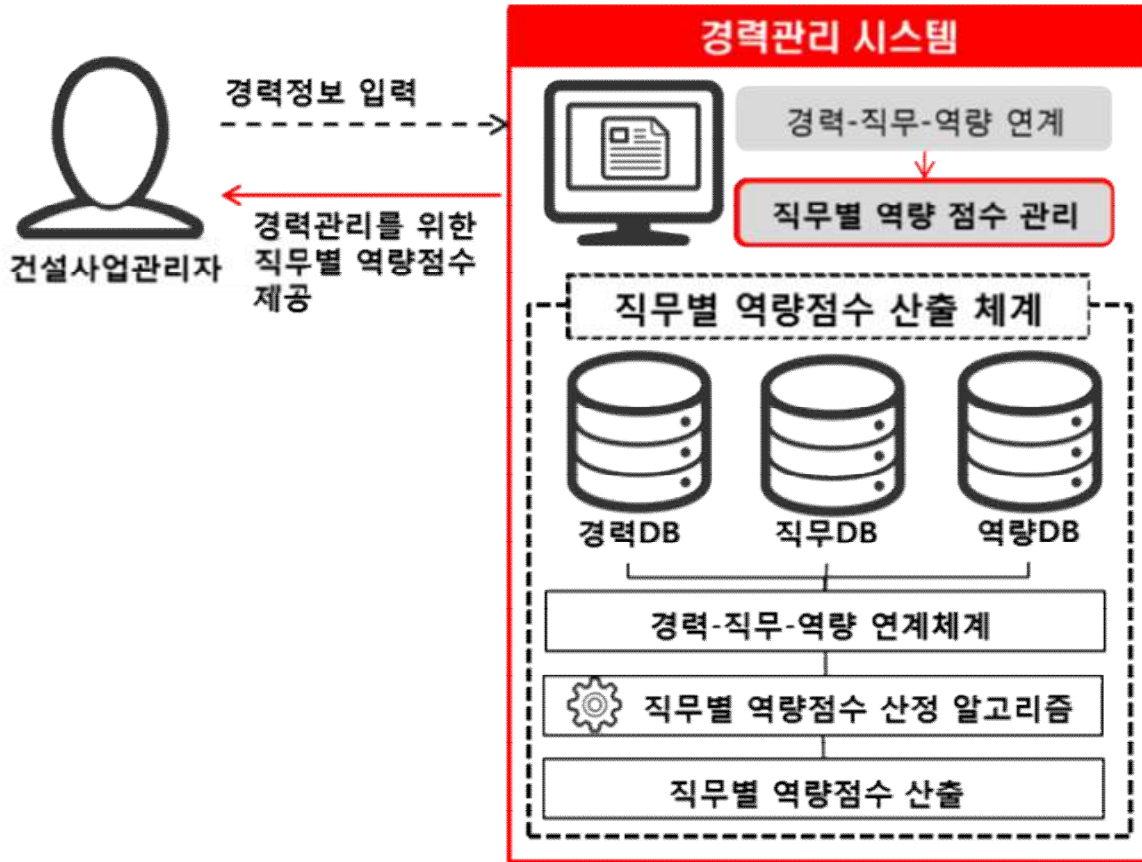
경력관리 시스템

경력정보 입력

경력관리를 위한 직무별 역량점수 제공

건설사업관리자

경력-직무-역량 연계

직무별 역량 점수 관리

직무별 역량점수 산출 체계

경력DB

직무DB

역량DB

경력-직무-역량 연계체계

직무별 역량점수 산정 알고리즘

직무별 역량점수 산출